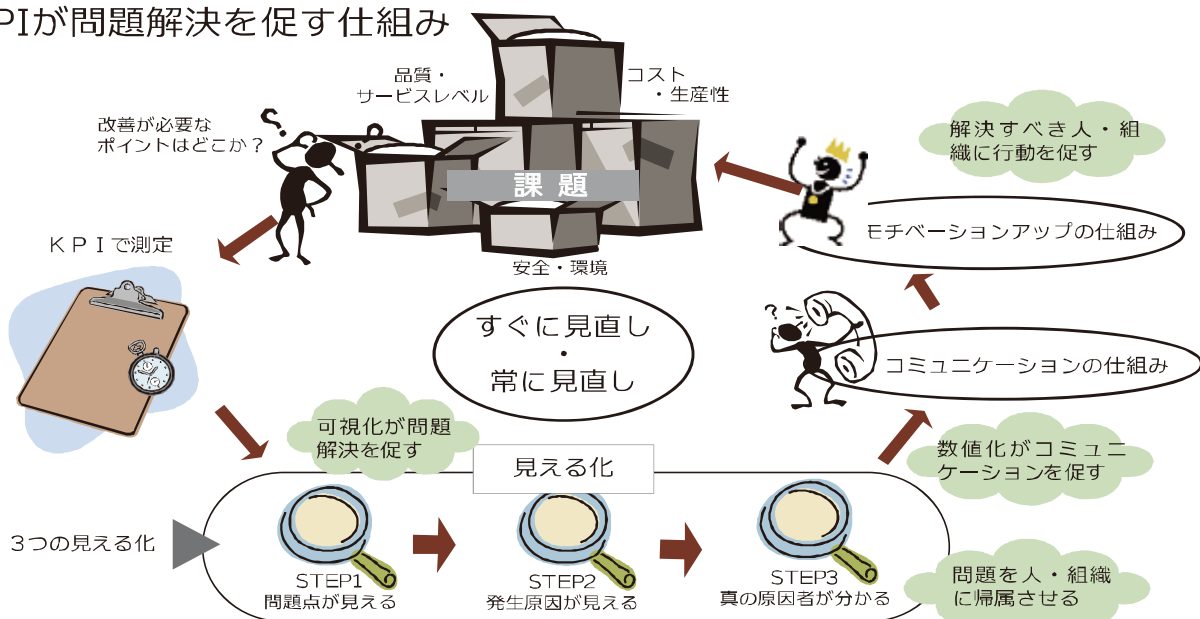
PIが問題解決を促す仕組み

品質・
サービスレベル

コスト
・生産性

改善が必要な
ポイントはどこか？

課題

安全・環境

解決すべき人・組織に行動を促す

モチベーションアップの仕組み

ＫＰＩで測定

すぐに見直し
・
常に見直し

コミュニケーションの仕組み

可視化が問題解決を促す

見える化

数値化がコミュニケーションを促す

３つの見える化

STEP1
問題点が見える

STEP2
発生原因が見える

STEP3
真の原因者が分かる

問題を人・組織に帰属させる